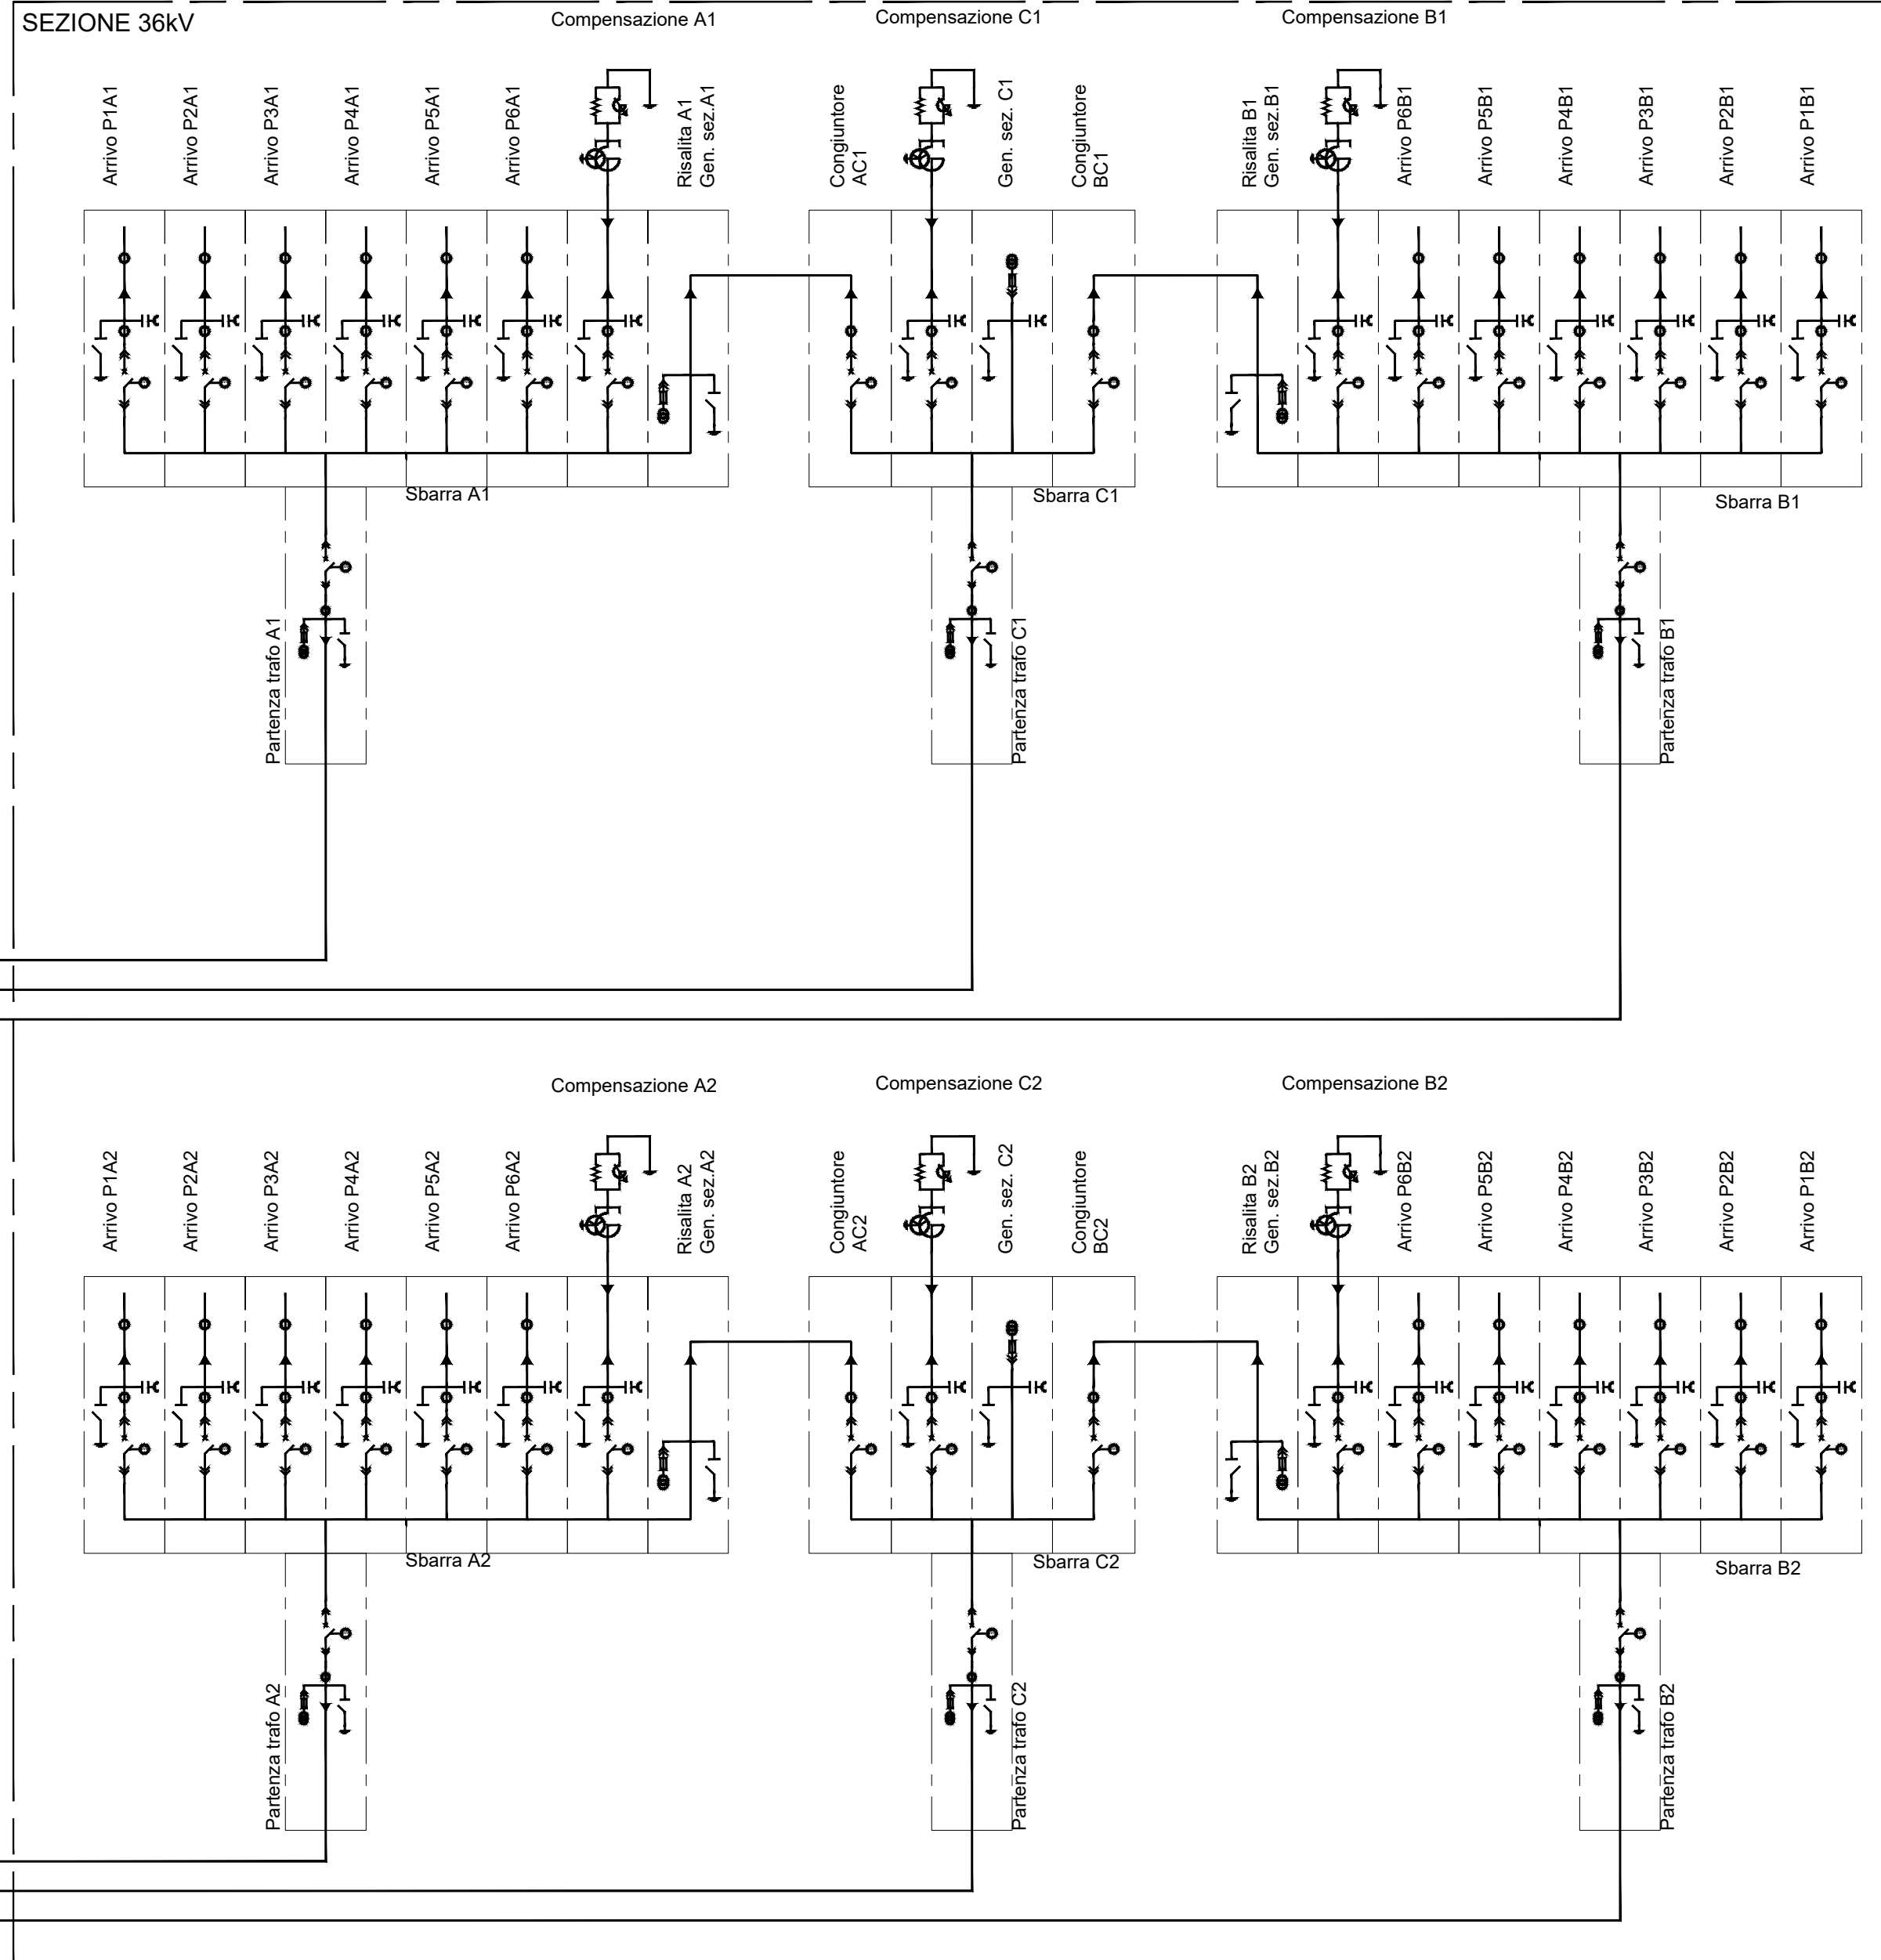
SEZIONE 36kV

Compensazione A1

Compensazione C1

Compensazione B1

Arrivo P1A1
Arrivo P2A1
Arrivo P3A1
Arrivo P4A1
Arrivo P5A1
Arrivo P6A1
Risalita A1 Gen. sez.A1
Congiuntore AC1
Gen. sez. C1
Congiuntore BC1
Risalita B1 Gen. sez.B1
Arrivo P6B1
Arrivo P5B1
Arrivo P4B1
Arrivo P3B1
Arrivo P2B1
Arrivo P1B1

Sbarra A1
Sbarra C1
Sbarra B1

Partenza trafo A1
Partenza trafo C1
Partenza trafo B1

Compensazione A2

Compensazione C2

Compensazione B2

Arrivo P1A2
Arrivo P2A2
Arrivo P3A2
Arrivo P4A2
Arrivo P5A2
Arrivo P6A2
Risalita A2 Gen. sez.A2
Congiuntore AC2
Gen. sez. C2
Congiuntore BC2
Risalita B2 Gen. sez.B2
Arrivo P6B2
Arrivo P5B2
Arrivo P4B2
Arrivo P3B2
Arrivo P2B2
Arrivo P1B2

Sbarra A2
Sbarra C2
Sbarra B2

Partenza trafo A2
Partenza trafo C2
Partenza trafo B2